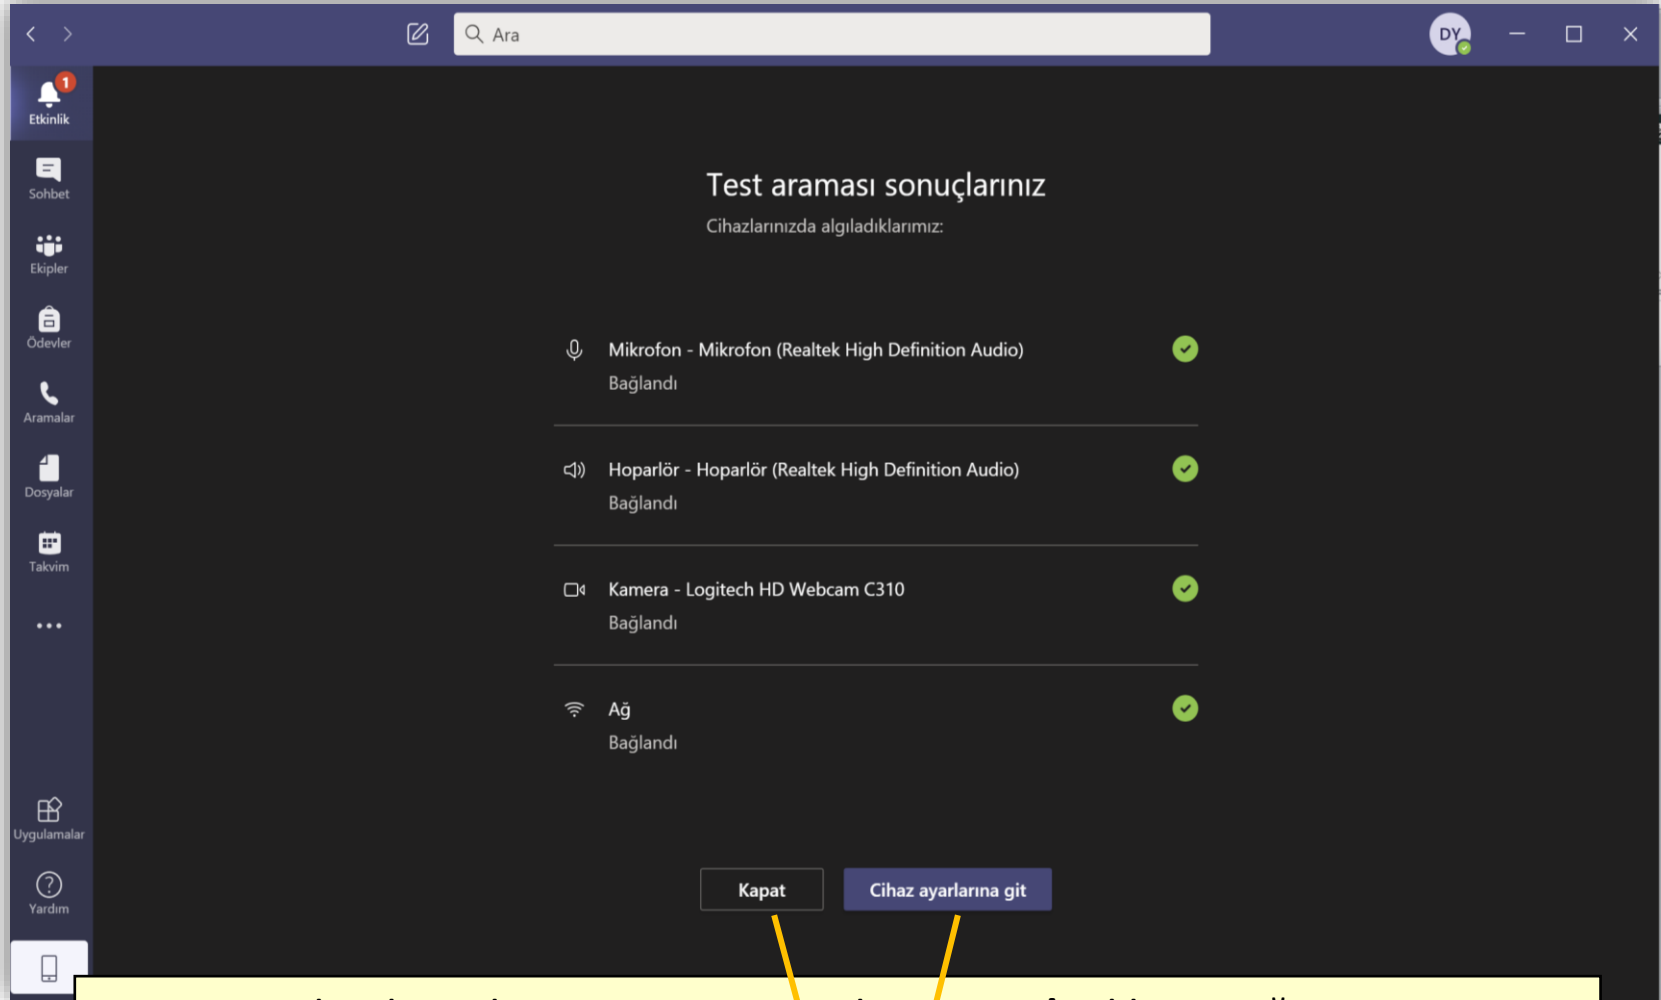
Ara

DY

1
Etkinlik

Sohbet

Ekipler

Ödevler

Aramalar

Dosyalar

Takvim

...

Uygulamalar

Yardım

Test araması sonuçlarınız

Cihazlarınızda algıladıklarımız:

Mikrofon - Mikrofon (Realtek High Definition Audio)
Bağlandı

Hoparlör - Hoparlör (Realtek High Definition Audio)
Bağlandı

Kamera - Logitech HD Webcam C310
Bağlandı

Ağ
Bağlandı

Kapat

Cihaz ayarlarına git

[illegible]